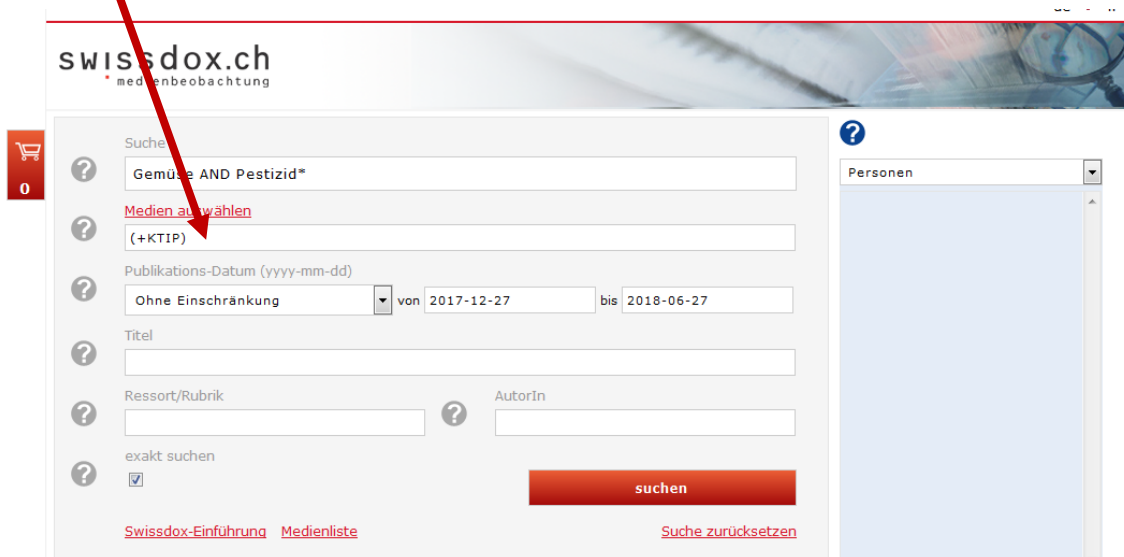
swissdox.ch
medienbeobachtung

0

Suche
Gemüse AND Pestizid*
Medien auswählen
(+KTIP)
Publikations-Datum (yyyy-mm-dd)
Ohne Einschränkung von 2017-12-27 bis 2018-06-27
Titel
Ressort/Rubrik
AutorIn
exakt suchen
suchen
Swissdox-Einführung Medienliste
Suche zurücksetzen

Personen